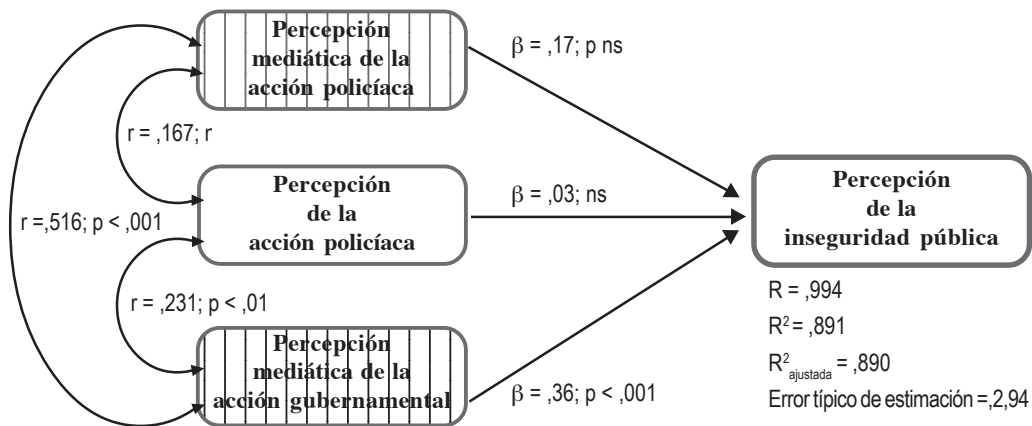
Percepción mediática de la acción policíaca

$\beta$ = ,17; p ns

r = ,167; r

Percepción de la acción policíaca

$\beta$ = ,03; ns

r =,516; p < ,001

Percepción de la inseguridad pública

r = ,231; p < ,01

Percepción mediática de la acción gubernamental

$\beta$ = ,36; p < ,001

R = ,994

$R^2$ = ,891

$R^2_{ajustada}$ = ,890

Error típico de estimación =,2,94